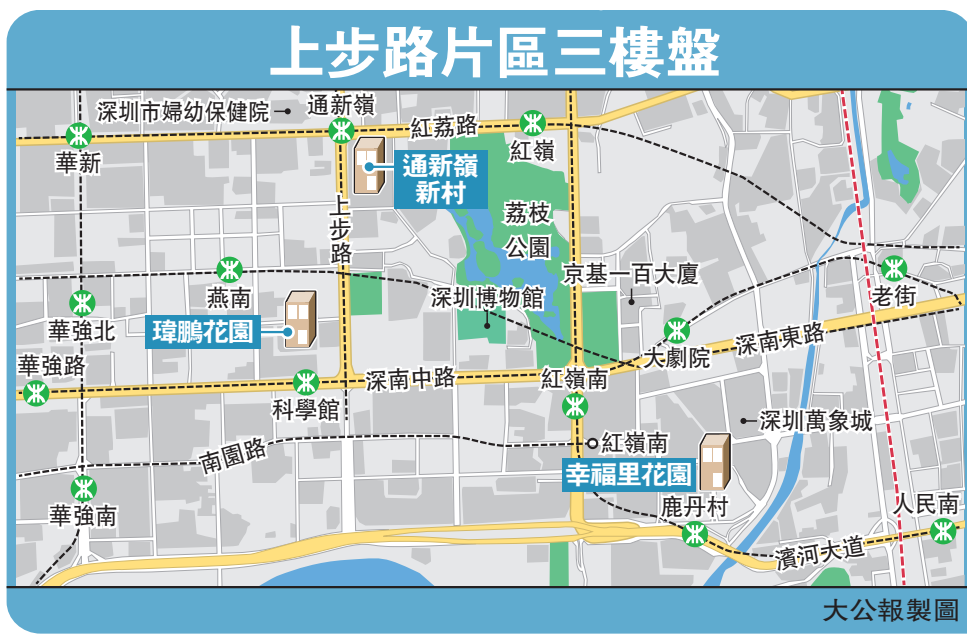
上步路片區三樓盤

深圳市婦幼保健院
通新嶺
紅荔路
紅嶺
華新
通新嶺新村
荔枝公園
上步路
京基一百大廈
老街
燕南
深圳博物館
華強北
瑋鵬花園
大劇院
深南東路
華強路
深南中路
紅嶺南
科學館
深圳萬象城
紅嶺南
南園路
幸福里花園
華強南
鹿丹村
人民南
濱河大道

大公報製圖